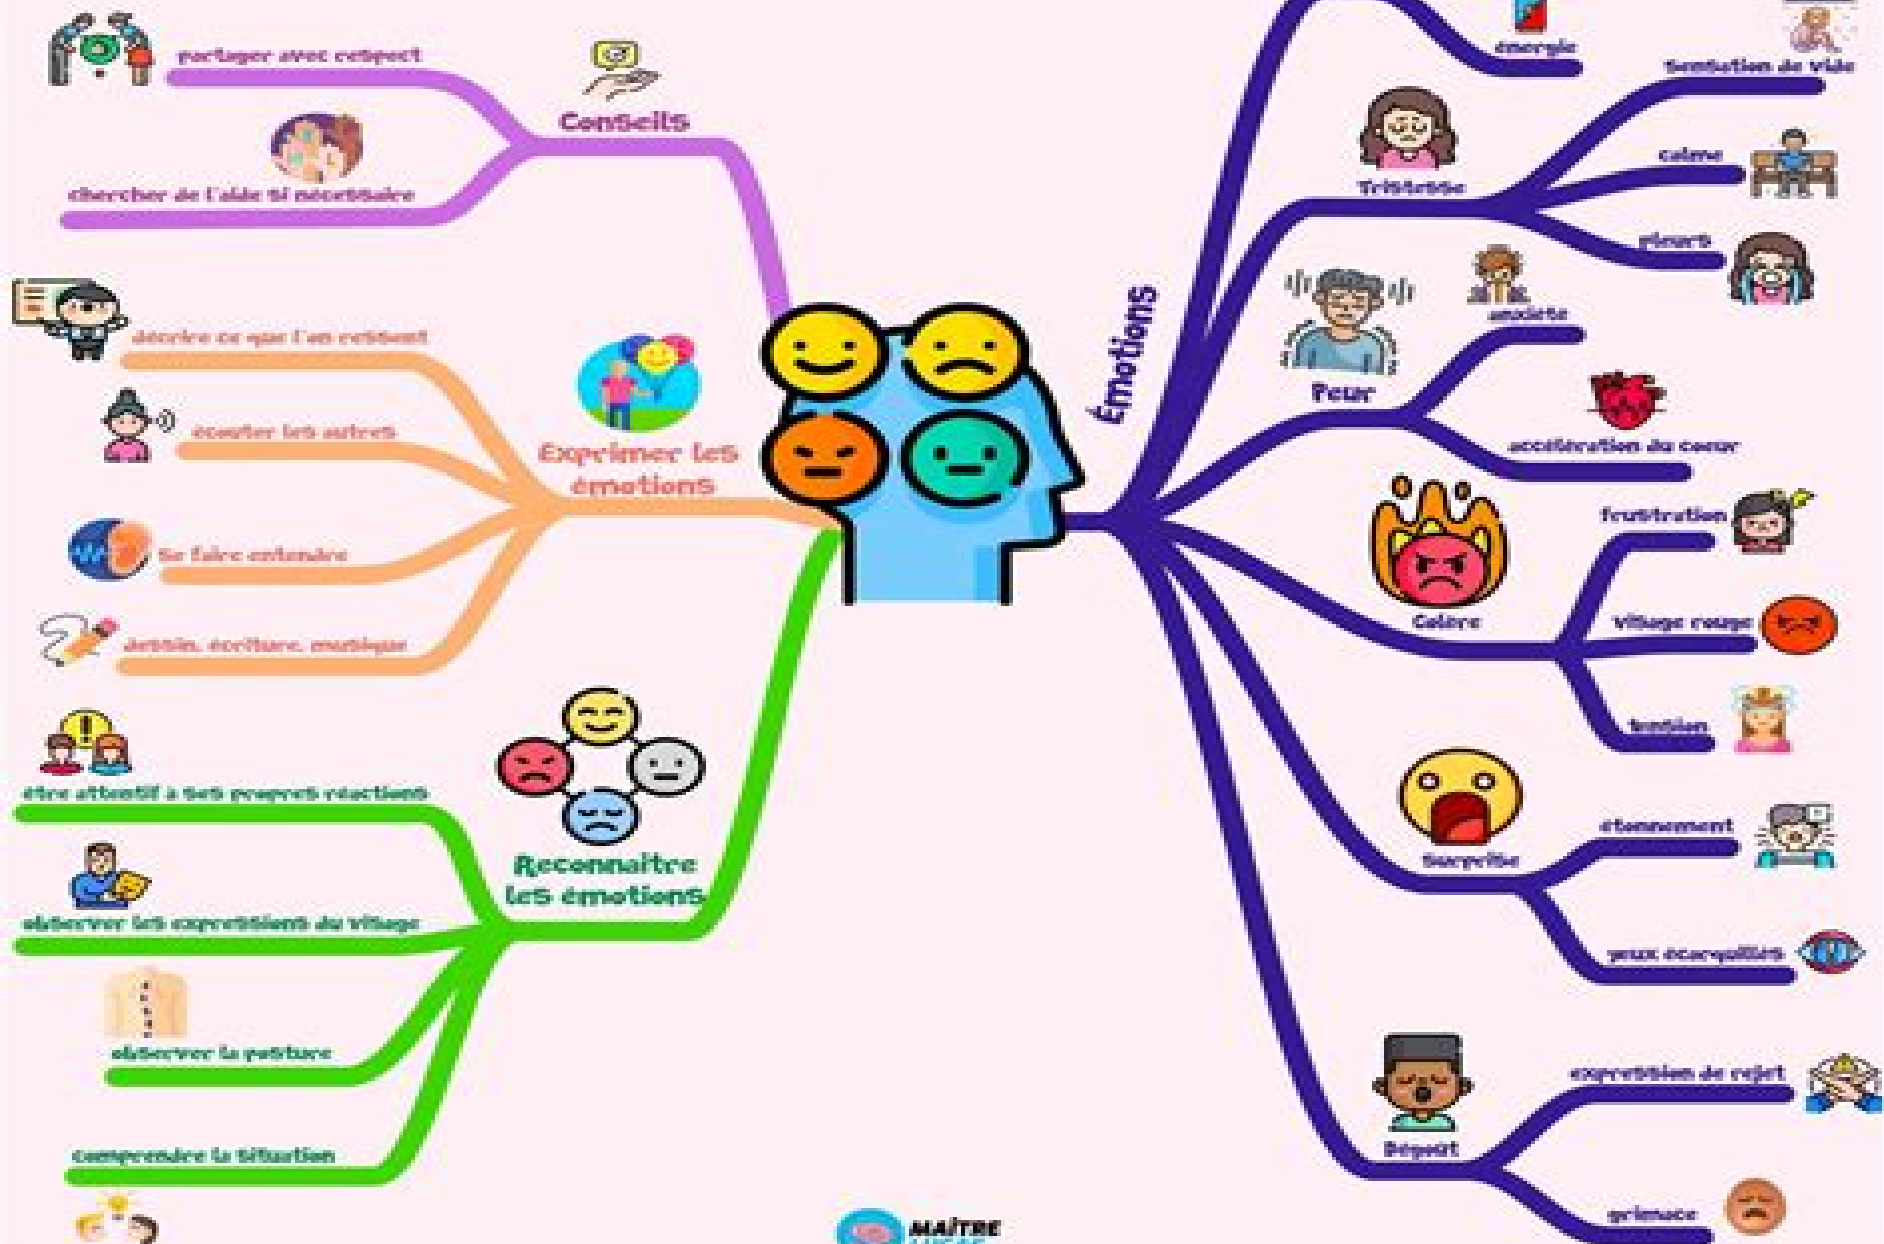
Conseils

partager avec respect

chercher de l'aide si nécessaire

Exprimer les émotions

décrire ce que l'on ressent

écouter les autres

se faire entendre

dessin, écriture, musique

Reconnaître les émotions

être attentif à ses propres réactions

observer les expressions du visage

observer la posture

comprendre la situation

Émotions

énergie

Tristesse

sensation de vide

calme

pleurs

Peur

anxiété

accélération du cœur

Colère

frustration

visage rouge

tension

Surprise

étonnement

yeux écarquillés

Dégoût

expression de rejet

grimace

MAÎTRE